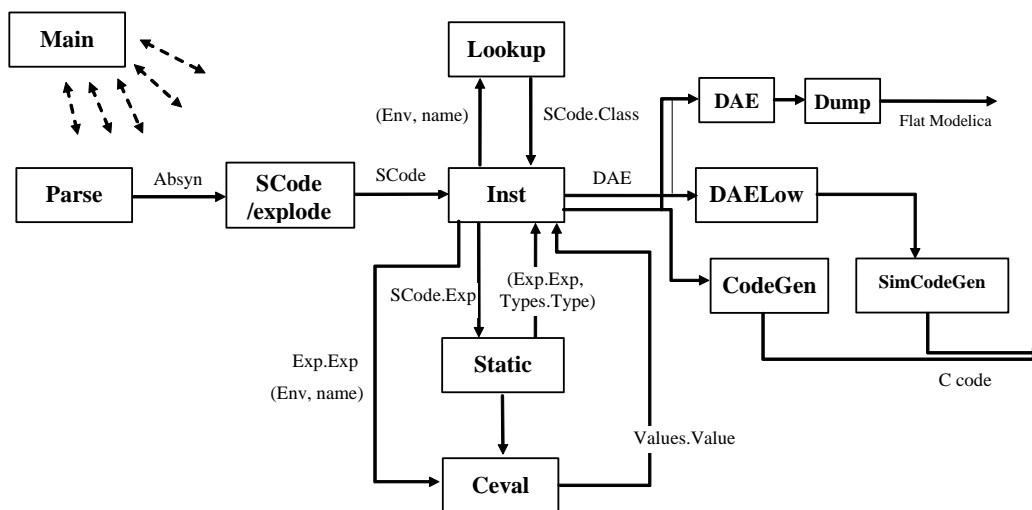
Main

Lookup

(Env, name)

SCode.Class

DAE

Dump

Flat Modelica

Parse

Absyn

SCode
/explode

SCode

Inst

DAE

DAELow

(Exp.Exp,
Types.Type)

SCode.Exp

CodeGen

SimCodeGen

Exp.Exp

(Env, name)

Static

C code

Values.Value

Ceval